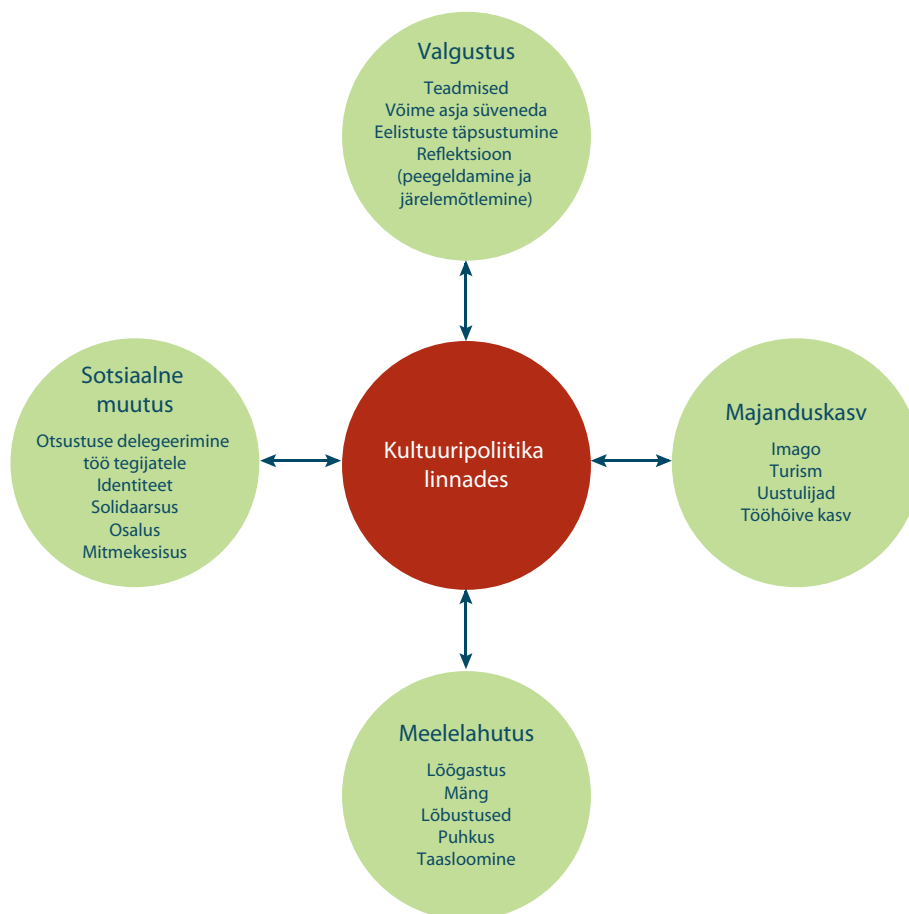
Valgustus

Teadmised
Võime asja süveneda
Eelistuste täpsustumine
Reflektsioon
(peegeldamine ja järelemõtlemine)

Sotsiaalne muutus

Otsustuse delegeerimine töö tegijatele
Identiteet
Solidaarsus
Osalus
Mitmekesisus

Kultuuripoliitika linnades

Majanduskasv

Imago
Turism
Uustulijad
Tööhõive kasv

Meelelahutus

Lõõgastus
Mäng
Lõbustused
Puhkus
Taasloomine